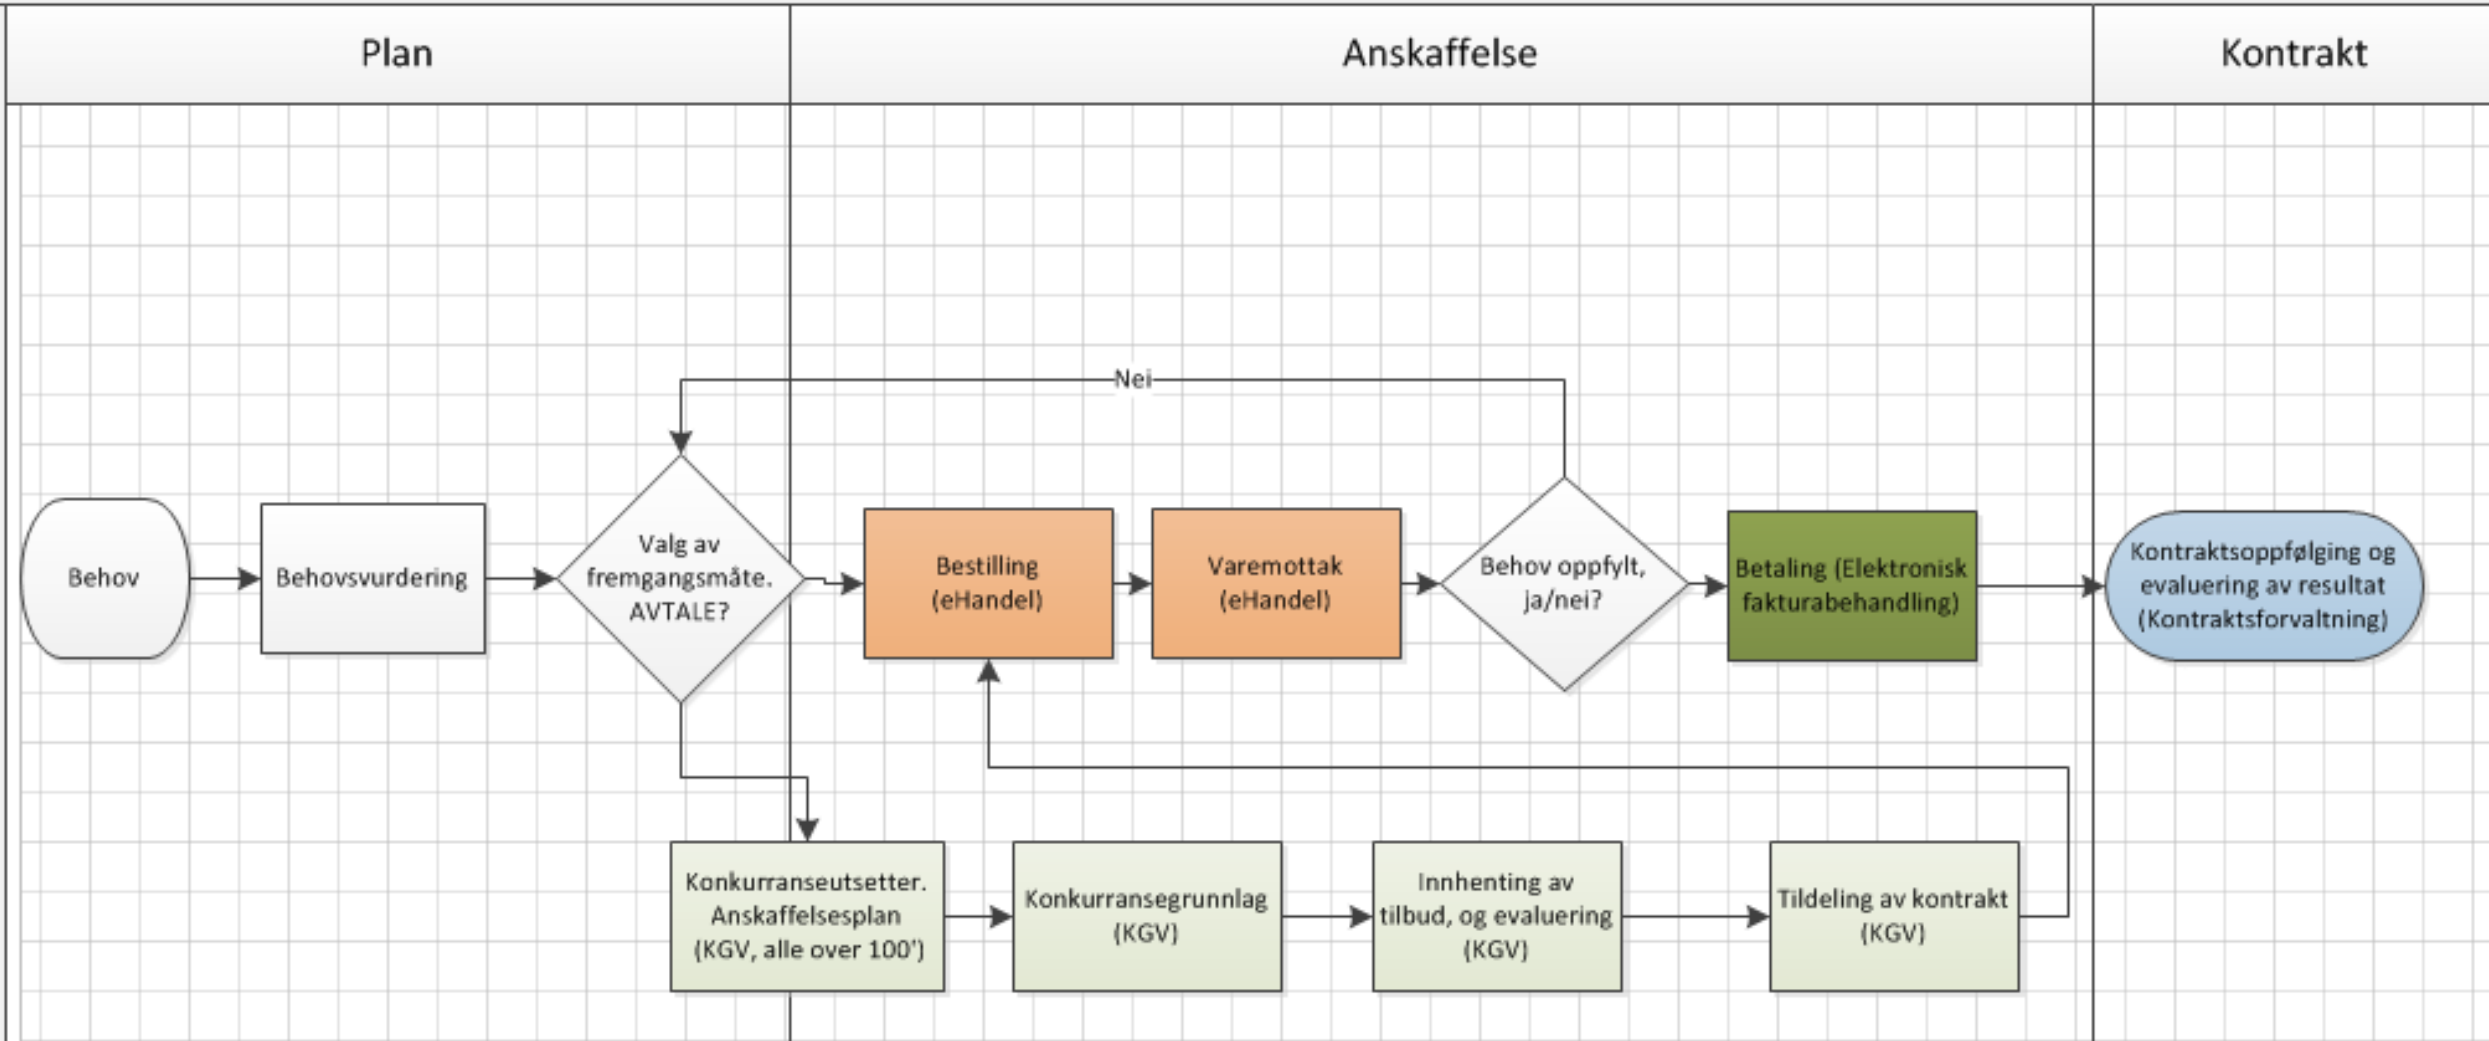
Plan

Anskaffelse

Kontrakt

Nei

Behov

Behovsvurdering

Valg av fremgangsmåte. AVTALE?

Bestilling (eHandel)

Varemottak (eHandel)

Behov oppfylt, ja/nei?

Betaling (Elektronisk fakturabehandling)

Kontraktsoppfølging og evaluering av resultat (Kontraktsforvaltning)

Konkurranseutsetter. Anskaffelsesplan (KGV, alle over 100')

Konkurransegrunnlag (KGV)

Innhenting av tilbud, og evaluering (KGV)

Tildeling av kontrakt (KGV)